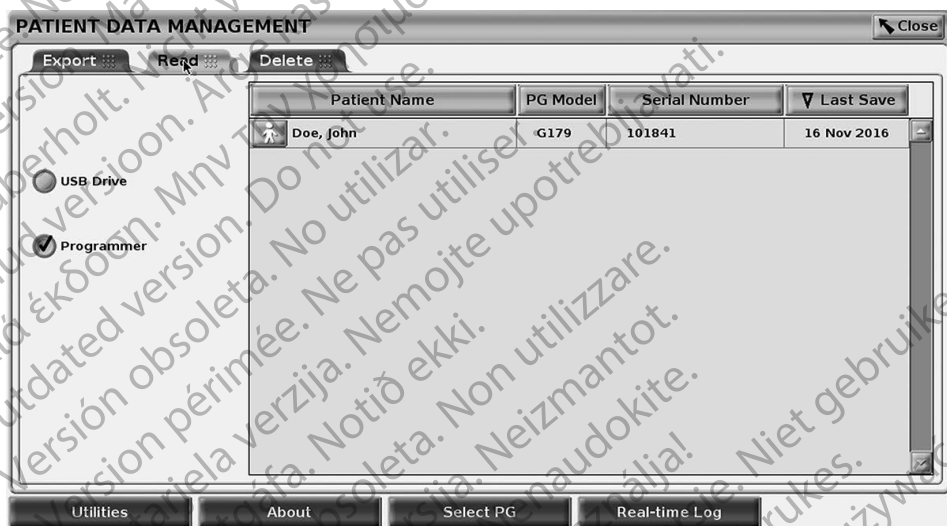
PATIENT DATA MANAGEMENT

Close

Export

Read

Delete

USB Drive

Programmer

| Patient Name | PG Model | Serial Number | Last Save |
|---|---|---|---|
| Doe, John | G179 | 101841 | 16 Nov 2016 |

Utilities

About

Select PG

Real-time Log

Outdated version. Do not use. Versión obsoleta. No utilizar. Version périmée. Ne pas utiliser. Zastarjela verzija. Nemojte upotrebljavati. Versione obsoleta. Non utilizzare. Úrelt útgáfa. Notið ekki. Novecojusi versija. Neizmantot. Pasenusi versija. Nenaudokite. Elavult verzió. Ne használja! Verouderde versie. Niet gebruiken. Παλιά έκδοση. Μην την χρησιμοποιείτε. Aegunud versioon. Ärge kasutage. Forældet version. Må ikke anvendes. Zastaralá verze. Nepoužívat. Version überholt. Nicht verwenden.